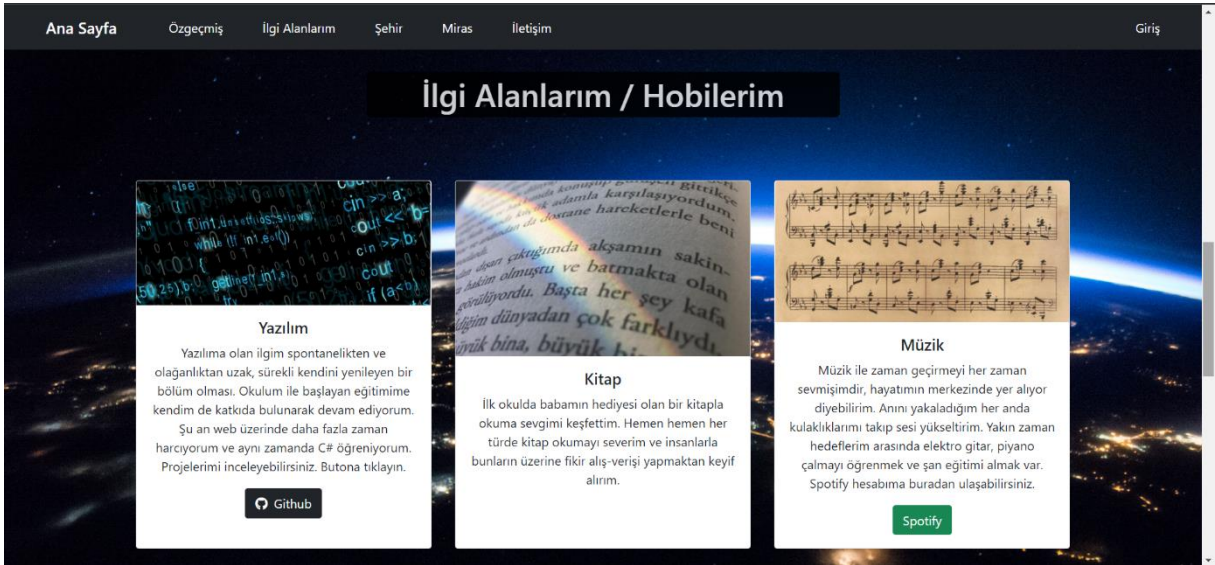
Ana Sayfa Özgeçmiş İlgi Alanlarım Şehir Miras İletişim Giriş

İlgi Alanlarım / Hobilerim

Yazılım

Yazılıma olan ilgim spontanelikten ve olağanlıktan uzak, sürekli kendini yenileyen bir bölüm olması. Okulum ile başlayan eğitimime kendim de katkıda bulunarak devam ediyorum. Şu an web üzerinde daha fazla zaman harcıyorum ve aynı zamanda C# öğreniyorum. Projelerimi inceleyebilirsiniz. Butona tıklayın.

Github

Kitap

İlk okulda babamın hediyesi olan bir kitapla okuma sevgimi keşfettim. Hemen hemen her türde kitap okumayı severim ve insanlarla bunların üzerine fikir alış-verişi yapmaktan keyif alırım.

Müzik

Müzik ile zaman geçirmeyi her zaman sevmişimdir, hayatımın merkezinde yer alıyor diyebilirim. Anını yakaladığım her anda kulaklıklarımı takıp sesi yükseltirim. Yakın zaman hedeflerim arasında elektro gitar, piyano çalmayı öğrenmek ve şan eğitimi almak var. Spotify hesabıma buradan ulaşabilirsiniz.

Spotify